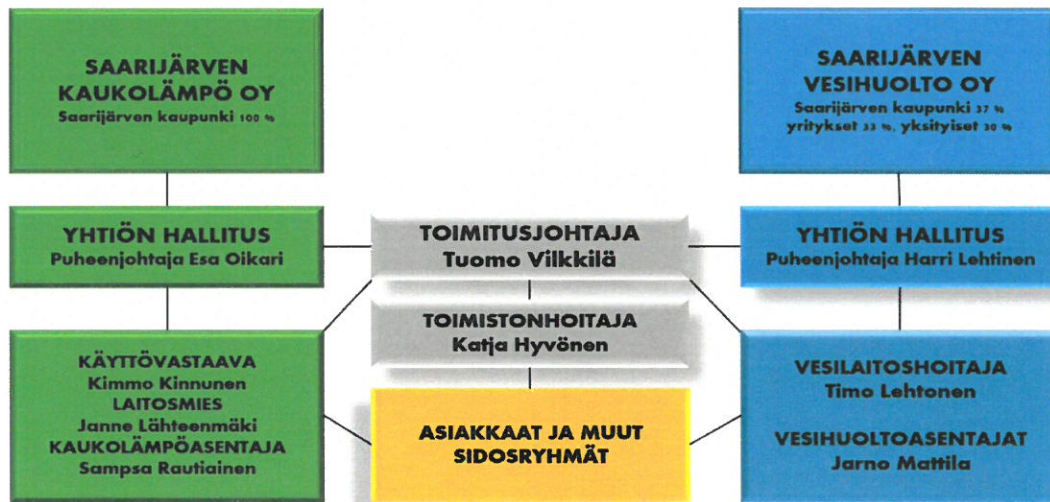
SAARIJÄRVEN KAUKOLÄMPÖ OY
Saarijärven kaupunki 100 %

SAARIJÄRVEN VESIHUOLTO OY
Saarijärven kaupunki 37 %
yritykset 33 %, yksityiset 30 %

YHTIÖN HALLITUS
Puheenjohtaja Esa Oikari

TOIMITUSJOHTAJA
Tuomo Vilkkilä

YHTIÖN HALLITUS
Puheenjohtaja Harri Lehtinen

TOIMISTONHOITAJA
Katja Hyvönen

KÄYTTÖVASTAAVA
Kimmo Kinnunen
LAITOSMIES
Janne Lähteenmäki
KAUKOLÄMPÖASENTAJA
Sampsa Rautiainen

ASIAKKAAT JA MUUT SIDOSRYHMÄT

VESILAITOSHOITAJA
Timo Lehtonen

VESIHUOLTOASENTAJAT
Jarno Mattila